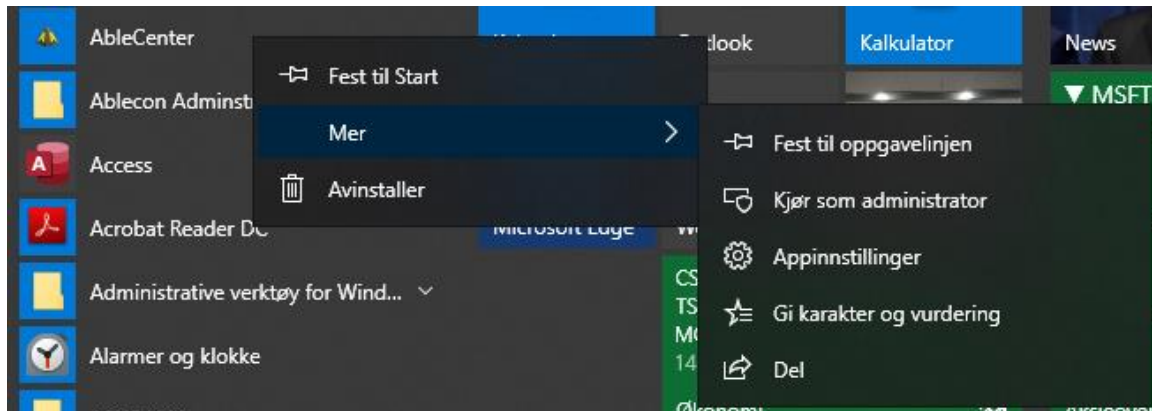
AbleCenter
Ablecon Adminst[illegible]
Access
Acrobat Reader DC
Administrative verktøy for Wind...
Alarmer og klokke

Fest til Start
Mer
Avinstaller

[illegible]tlook
Kalkulator
News
▼ MSFT
Microsoft Edge
CS
TS
M
14
Økonomi

Fest til oppgavelinjen
Kjør som administrator
Appinnstillinger
Gi karakter og vurdering
Del